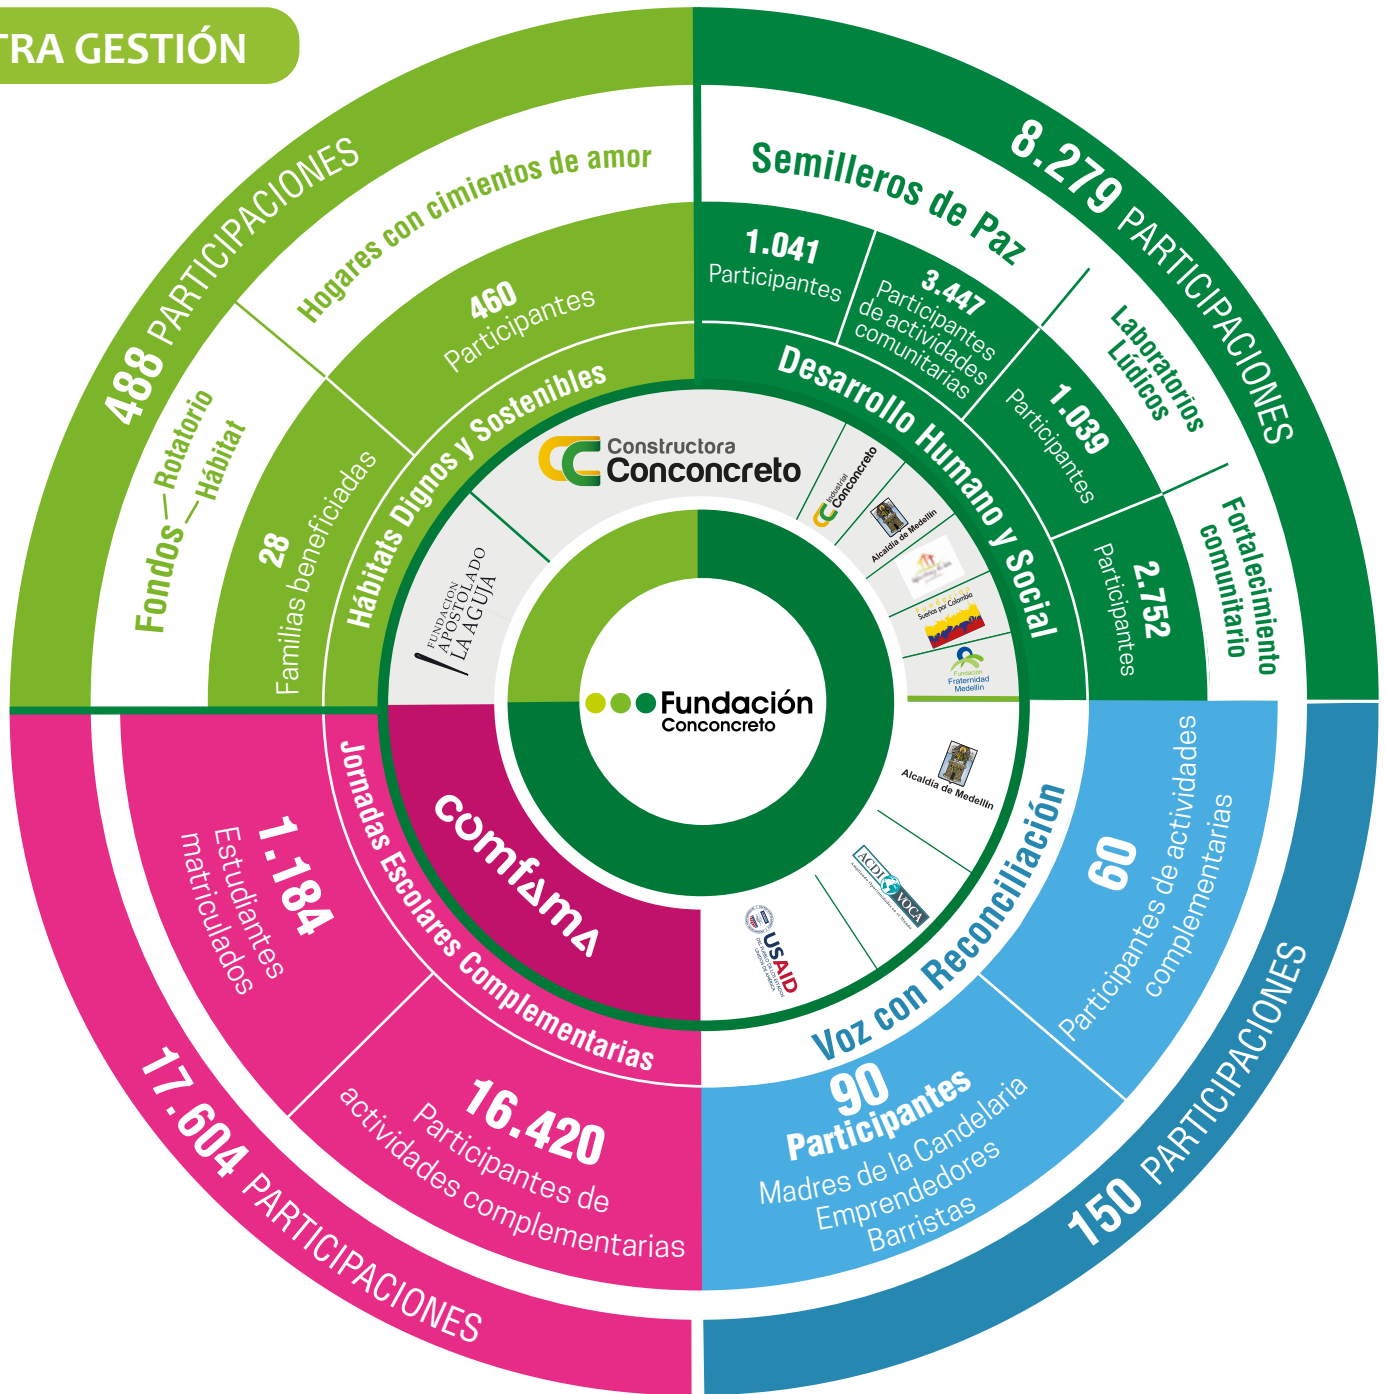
TRA GESTIÓN

488 PARTICIPACIONES

Hogares con cimientos de amor

460 Participantes

Fondos — Rotatorio — Hábitat

28 Familias beneficiadas

Hábitats Dignos y Sostenibles

8.279 PARTICIPACIONES

Semilleros de Paz

1.041 Participantes

3.447 Participantes de actividades comunitarias

Laboratorios Lúdicos

1.039 Participantes

Fortalecimiento comunitario

2.752 Participantes

Desarrollo Humano y Social

Constructora Conconcreto

Industrial Conconcreto

Alcaldía de Medellín

Sueños por Colombia

Fundación Fraternidad Medellín

FUNDACIÓN APOSTOLADO LA AGUJA

Fundación Conconcreto

comfama

Jornadas Escolares Complementarias

1.184 Estudiantes matriculados

16.420 Participantes de actividades complementarias

17.604 PARTICIPACIONES

Alcaldía de Medellín

ACDI VOCA

USAID

Voz con Reconciliación

60 Participantes de actividades complementarias

90 Participantes
Madres de la Candelaria
Emprendedores
Barristas

150 PARTICIPACIONES